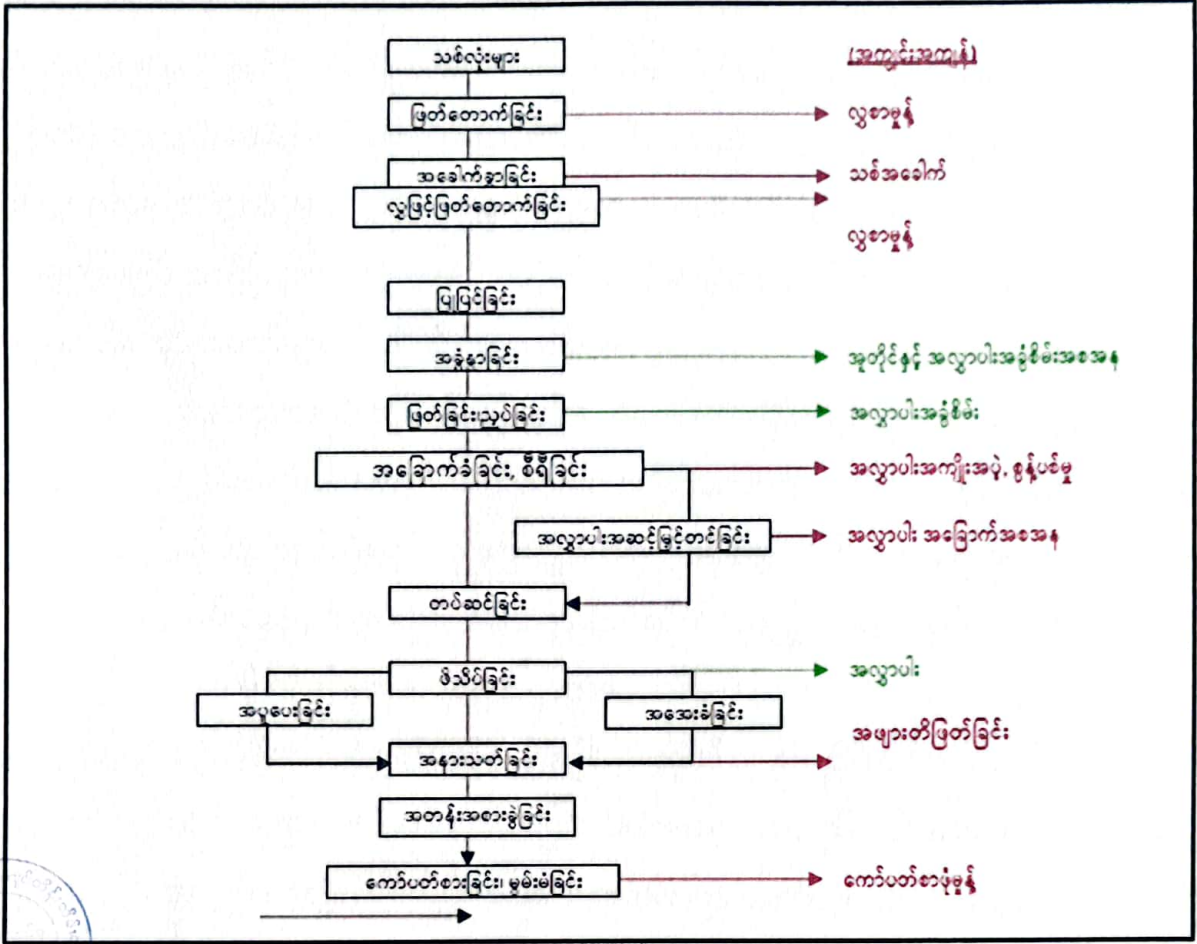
သစ်လုံးများ

(အကျင်းအကျန်)

ဖြတ်တောက်ခြင်း

လွှစာမှုန့်

အခေါက်ခွာခြင်း

သစ်အခေါက်

လွှဖြင့်ဖြတ်တောက်ခြင်း

လွှစာမှုန့်

ပြုပြင်ခြင်း

အခွံခွာခြင်း

အုတိုင်နှင့် အလွှာပါးအခွံစိမ်းအစအန

ဖြတ်ခြင်းညှပ်ခြင်း

အလွှာပါးအခွံစိမ်း

အခြောက်ခံခြင်း, စီရီခြင်း

အလွှာပါးအကျိုးအပဲ့, ရှုံ့ပစ်မှု

အလွှာပါးအဆင့်မြှင့်တင်ခြင်း

အလွှာပါး အခြောက်အစအန

တပ်ဆင်ခြင်း

ဖိသိပ်ခြင်း

အလွှာပါး

အပူပေးခြင်း

အအေးခံခြင်း

အဖျားတိဖြတ်ခြင်း

အနားသတ်ခြင်း

အတန်းအစားခွဲခြင်း

ကော်ပတ်စားခြင်း၊ မွမ်းမံခြင်း

ကော်ပတ်စာမှုန့်